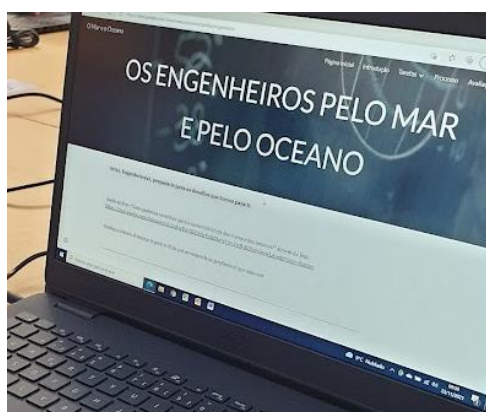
O Mar e o Oceano

Página inicial Introdução Desafios Processo Avali

OS ENGENHEIROS PELO MAR E PELO OCEANO

Srs(as). Engenheiros(as), preparem-se para os desafios que temos para ti:

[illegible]

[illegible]

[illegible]

9°C Nublado